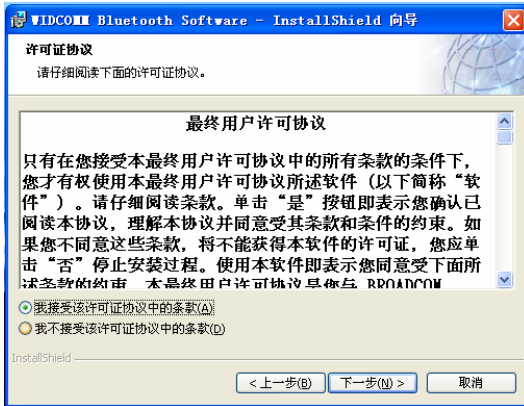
WIDCOMM Bluetooth Software - InstallShield 向导

许可证协议

请仔细阅读下面的许可证协议。

最终用户许可协议

只有在您接受本最终用户许可协议中的所有条款的条件下，您才有权使用本最终用户许可协议所述软件（以下简称“软件”）。请仔细阅读条款。单击“是”按钮即表示您确认已阅读本协议，理解本协议并同意受其条款和条件的约束。如果您不同意这些条款，将不能获得本软件的许可证，您应单击“否”停止安装过程。使用本软件即表示您同意受下面所述条款的约束。本最终用户许可协议是您与 BROADCOM

我接受该许可证协议中的条款(A)

我不接受该许可证协议中的条款(D)

InstallShield

< 上一步(B)

下一步(N) >

取消